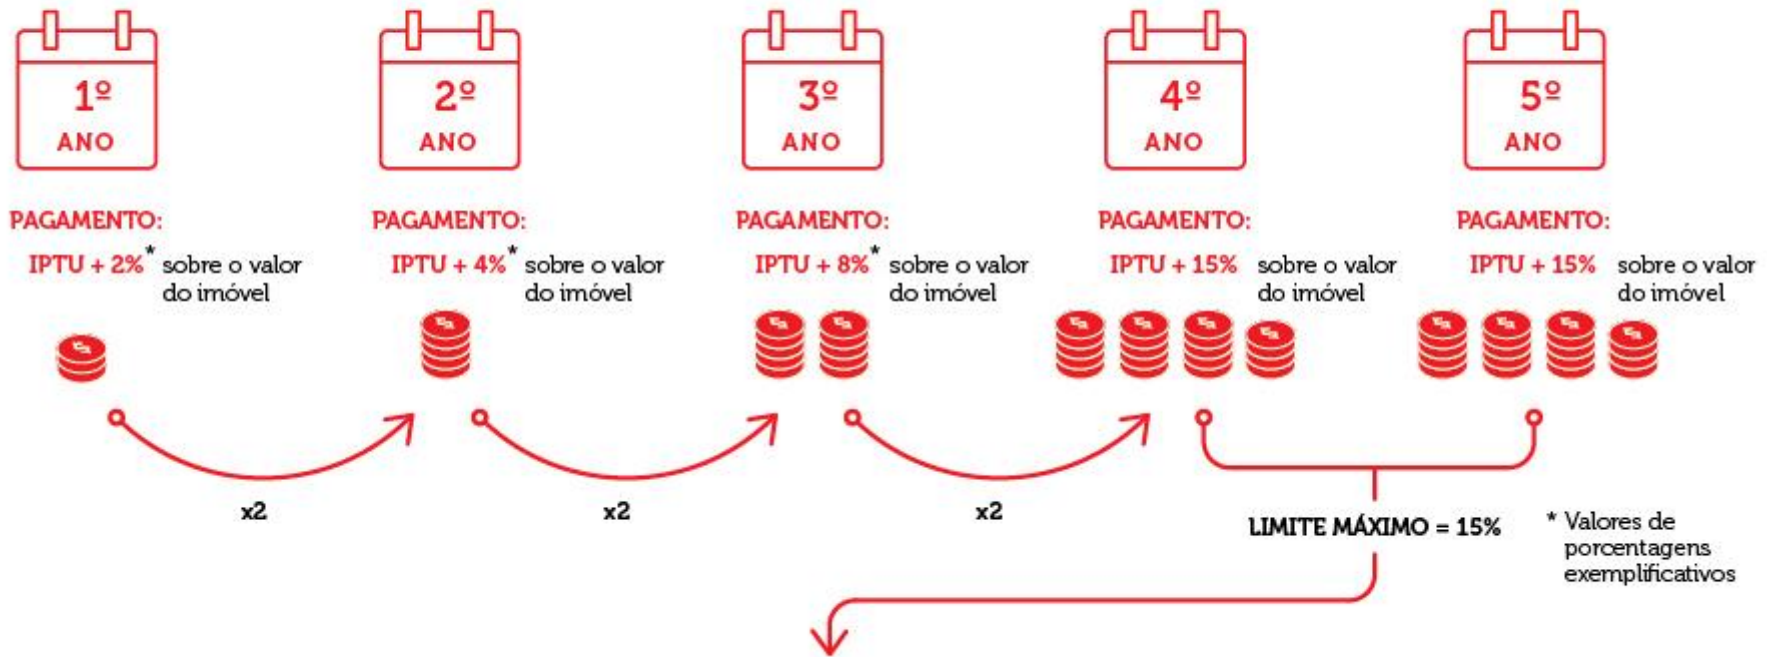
1º ANO

PAGAMENTO:
IPTU + 2%* sobre o valor do imóvel

2º ANO

PAGAMENTO:
IPTU + 4%* sobre o valor do imóvel

3º ANO

PAGAMENTO:
IPTU + 8%* sobre o valor do imóvel

4º ANO

PAGAMENTO:
IPTU + 15% sobre o valor do imóvel

5º ANO

PAGAMENTO:
IPTU + 15% sobre o valor do imóvel

x2

x2

x2

LIMITE MÁXIMO = 15%

* Valores de porcentagens exemplificativos